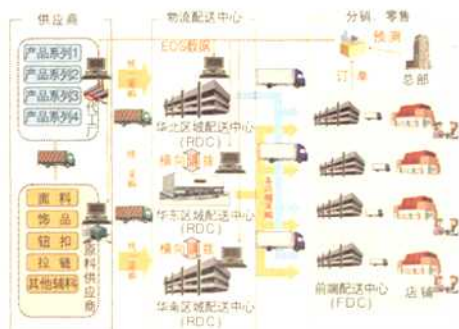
供应商
产品系列1
产品系列2
产品系列3
产品系列4
代工厂
面料
饰品
钮扣
拉链
其他辅料
面料供应商
物流配送中心
EOS数据
华北区域配送中心
(RDC)
模块
华东区域配送中心
(RDC)
模块
华南区域配送中心
(RDC)
分销、零售
预测
订单
总部
前端配送中心
(FDC)
店铺